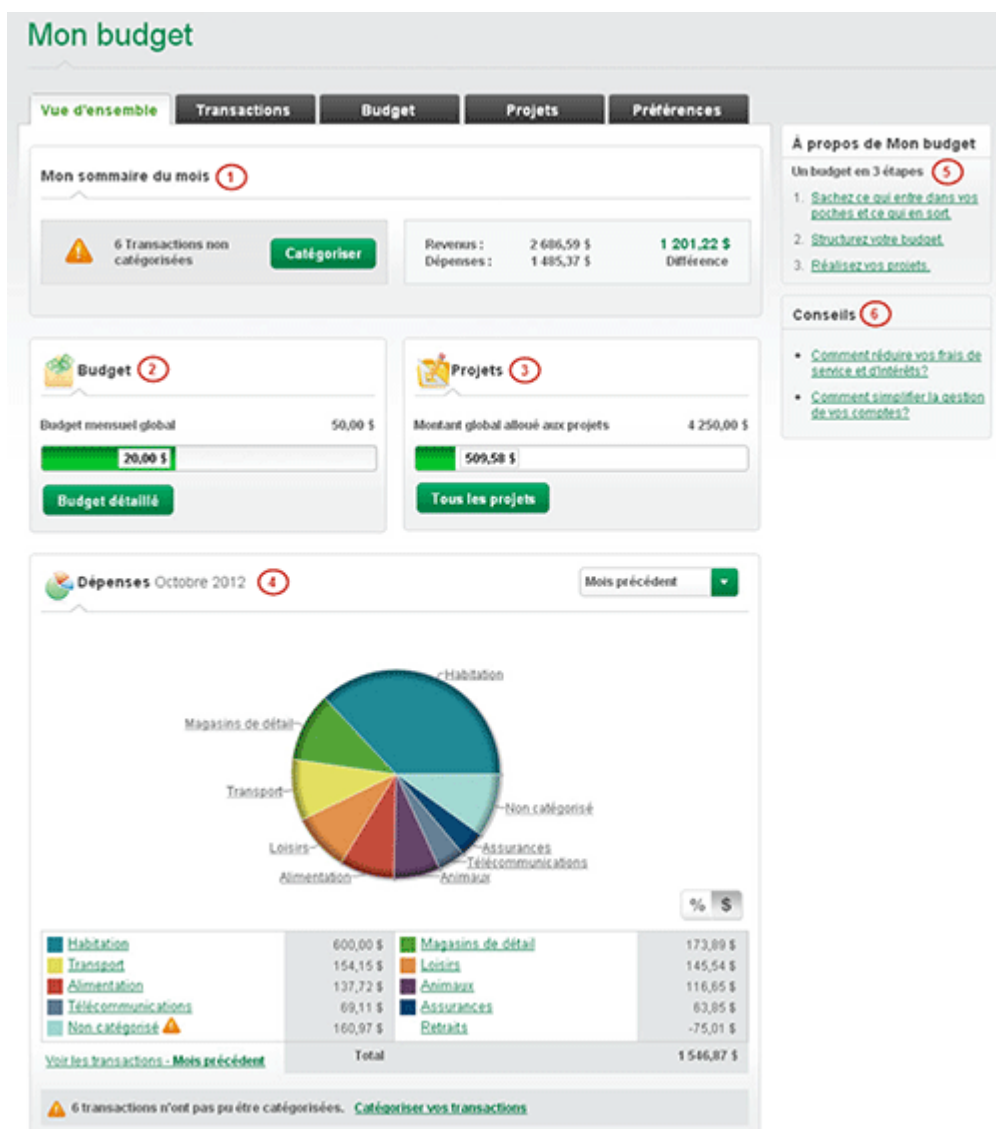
Mon budget

Vue d'ensemble | Transactions | Budget | Projets | Préférences

Mon sommaire du mois 1

6 Transactions non catégorisées
Catégoriser

Revenus : 2 686,59 $
Dépenses : 1 485,37 $
1 201,22 $
Différence

Budget 2

Budget mensuel global 50,00 $
20,00 $
Budget détaillé

Projets 3

Montant global alloué aux projets 4 250,00 $
509,58 $
Tous les projets

Dépenses Octobre 2012 4

Mois précédent

Habitation
Magasins de détail
Transport
Non catégorisé
Loisirs
Assurances
Télécommunications
Alimentation
Animaux

% $

| | | | |
|---|---|---|---|
| Habitation | 600,00 $ | Magasins de détail | 173,89 $ |
| Transport | 154,15 $ | Loisirs | 145,54 $ |
| Alimentation | 137,72 $ | Animaux | 116,65 $ |
| Télécommunications | 69,11 $ | Assurances | 63,85 $ |
| Non catégorisé | 160,97 $ | Retraits | -75,01 $ |
| Voir les transactions - Mois précédent | Total | | 1 546,87 $ |

6 transactions n'ont pas pu être catégorisées. Catégoriser vos transactions

À propos de Mon budget

Un budget en 3 étapes 5

1. Sachez ce qui entre dans vos poches et ce qui en sort.
2. Structurez votre budget.
3. Réalisez vos projets.

Conseils 6

• Comment réduire vos frais de service et d'intérêts?
• Comment simplifier la gestion de vos comptes?